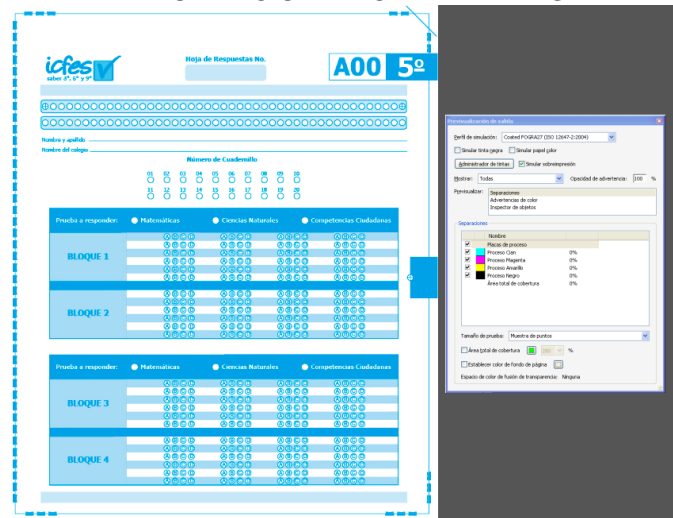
icfes saber 3°, 5° y 9°

Hoja de Respuestas No.

A00 5º

Nombre y apellido

Nombre del colegio

Número de Cuadernillo

01 02 03 04 05 06 07 08 09 10
11 12 13 14 15 16 17 18 19 20

Prueba a responder: Matemáticas Ciencias Naturales Competencias Ciudadanas

BLOQUE 1

BLOQUE 2

Prueba a responder: Matemáticas Ciencias Naturales Competencias Ciudadanas

BLOQUE 3

BLOQUE 4

Previsualización de salida

Perfil de simulación: Coated FOGRA27 (ISO 12647-2:2004)

Simular tinta negra Simular papel color

Administrador de tintas Simular sobreimpresión

Mostrar: Todas Opacidad de advertencia: 100 %

Previsualizar: Separaciones
Advertencias de color
Inspector de objetos

Separaciones

Nombre
Placas de proceso
Proceso Cian 0%
Proceso Magenta 0%
Proceso Amarillo 0%
Proceso Negro 0%
Área total de cobertura 0%

Tamaño de muestra: Muestra de puntos

Área total de cobertura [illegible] %

Establecer color de fondo de página

Espacio de color de fusión de transparencia: Ninguna